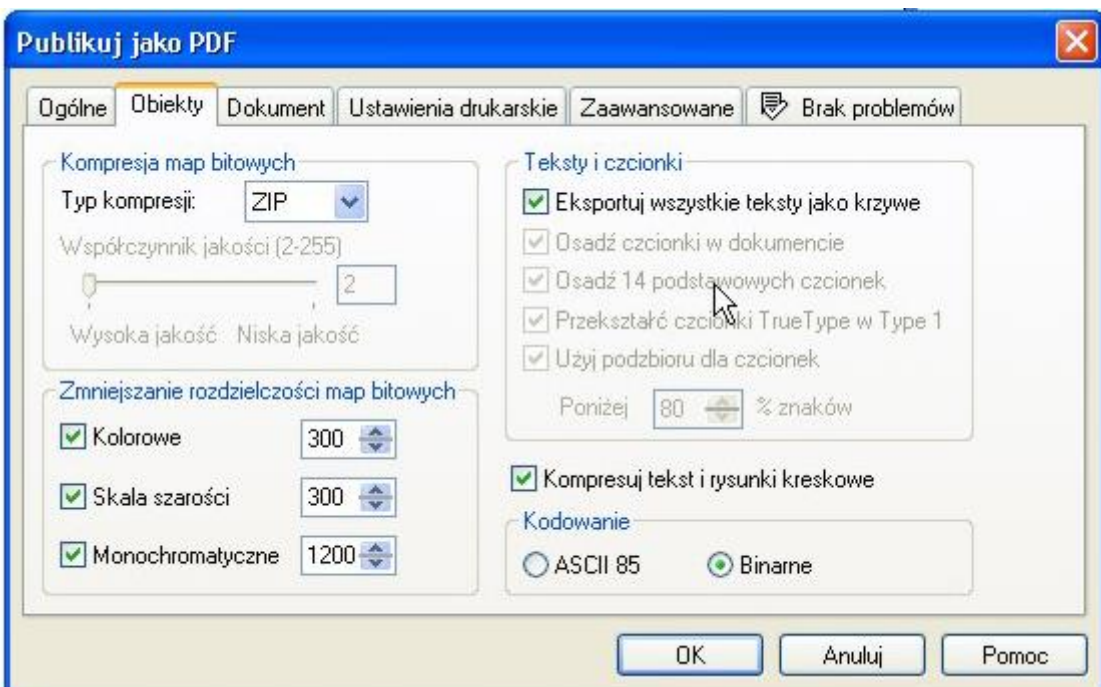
Publikuj jako PDF

Ogólne | Obiekty | Dokument | Ustawienia drukarskie | Zaawansowane | Brak problemów

Kompresja map bitowych
Typ kompresji: ZIP
Współczynnik jakości (2-255)
2
Wysoka jakość Niska jakość

Zmniejszanie rozdzielczości map bitowych
Kolorowe 300
Skala szarości 300
Monochromatyczne 1200

Teksty i czcionki
Eksportuj wszystkie teksty jako krzywe
Osadź czcionki w dokumencie
Osadź 14 podstawowych czcionek
Przekształć czcionki TrueType w Type 1
Użyj podzbioru dla czcionek
Poniżej 80 % znaków

Kompresuj tekst i rysunki kreskowe
Kodowanie
ASCII 85 Binarne

OK Anuluj Pomoc